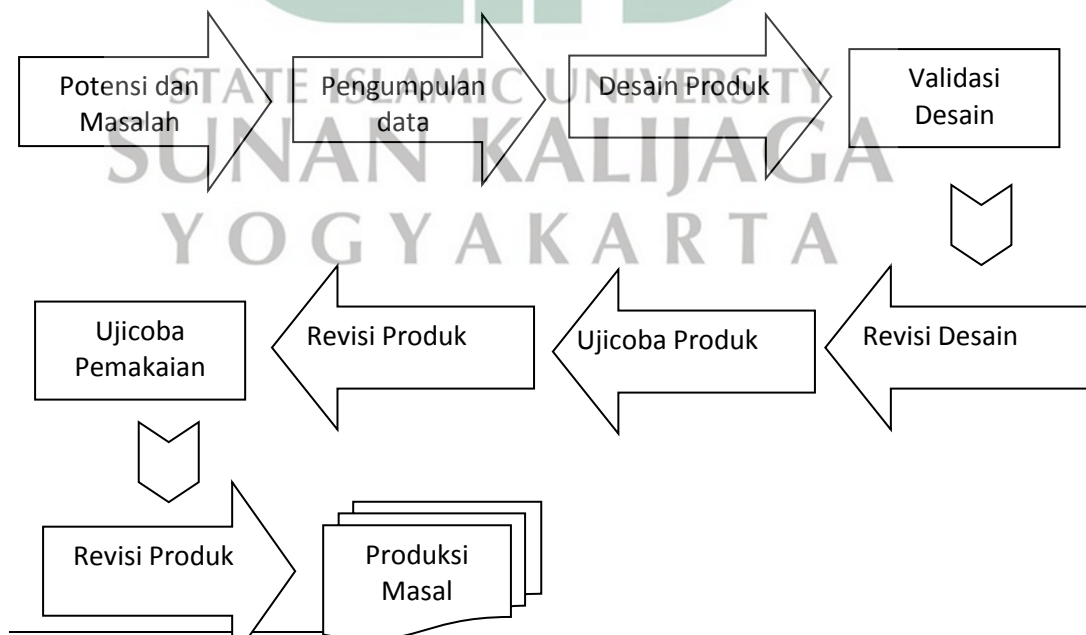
STATE ISLAMIC UNIVERSITY
SUNAN KALIJAGA
YOGYAKARTA

Potensi dan Masalah

Pengumpulan data

Desain Produk

Validasi Desain

Revisi Desain

Ujicoba Produk

Revisi Produk

Ujicoba Pemakaian

Revisi Produk

Produksi Masal